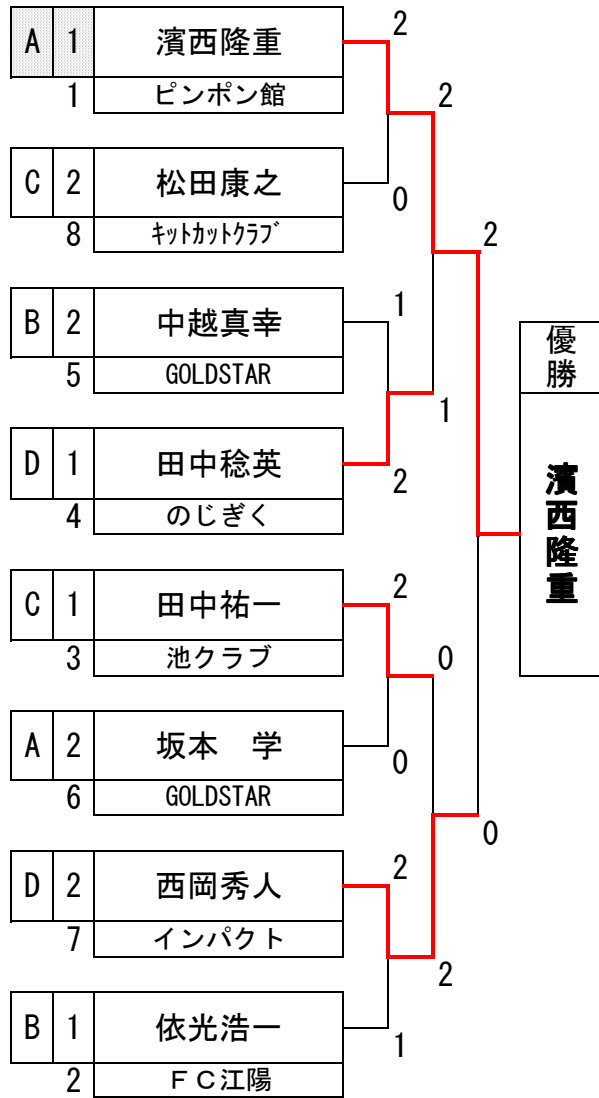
| A | 1 | 濱西隆重 |
|---|---|---|
| | 1 | ピンポン館 |

| C | 2 | 松田康之 |
|---|---|---|
| | 8 | ｷｯﾄｶｯﾄｸﾗﾌﾞ |

| B | 2 | 中越真幸 |
|---|---|---|
| | 5 | GOLDSTAR |

| D | 1 | 田中稔英 |
|---|---|---|
| | 4 | のじぎく |

| C | 1 | 田中祐一 |
|---|---|---|
| | 3 | 池クラブ |

| A | 2 | 坂本　学 |
|---|---|---|
| | 6 | GOLDSTAR |

| D | 2 | 西岡秀人 |
|---|---|---|
| | 7 | インパクト |

| B | 1 | 依光浩一 |
|---|---|---|
| | 2 | ＦＣ江陽 |

2
0
2
1
2
1
2
0
2
0
2
2
1
2
0

優勝
濱西隆重